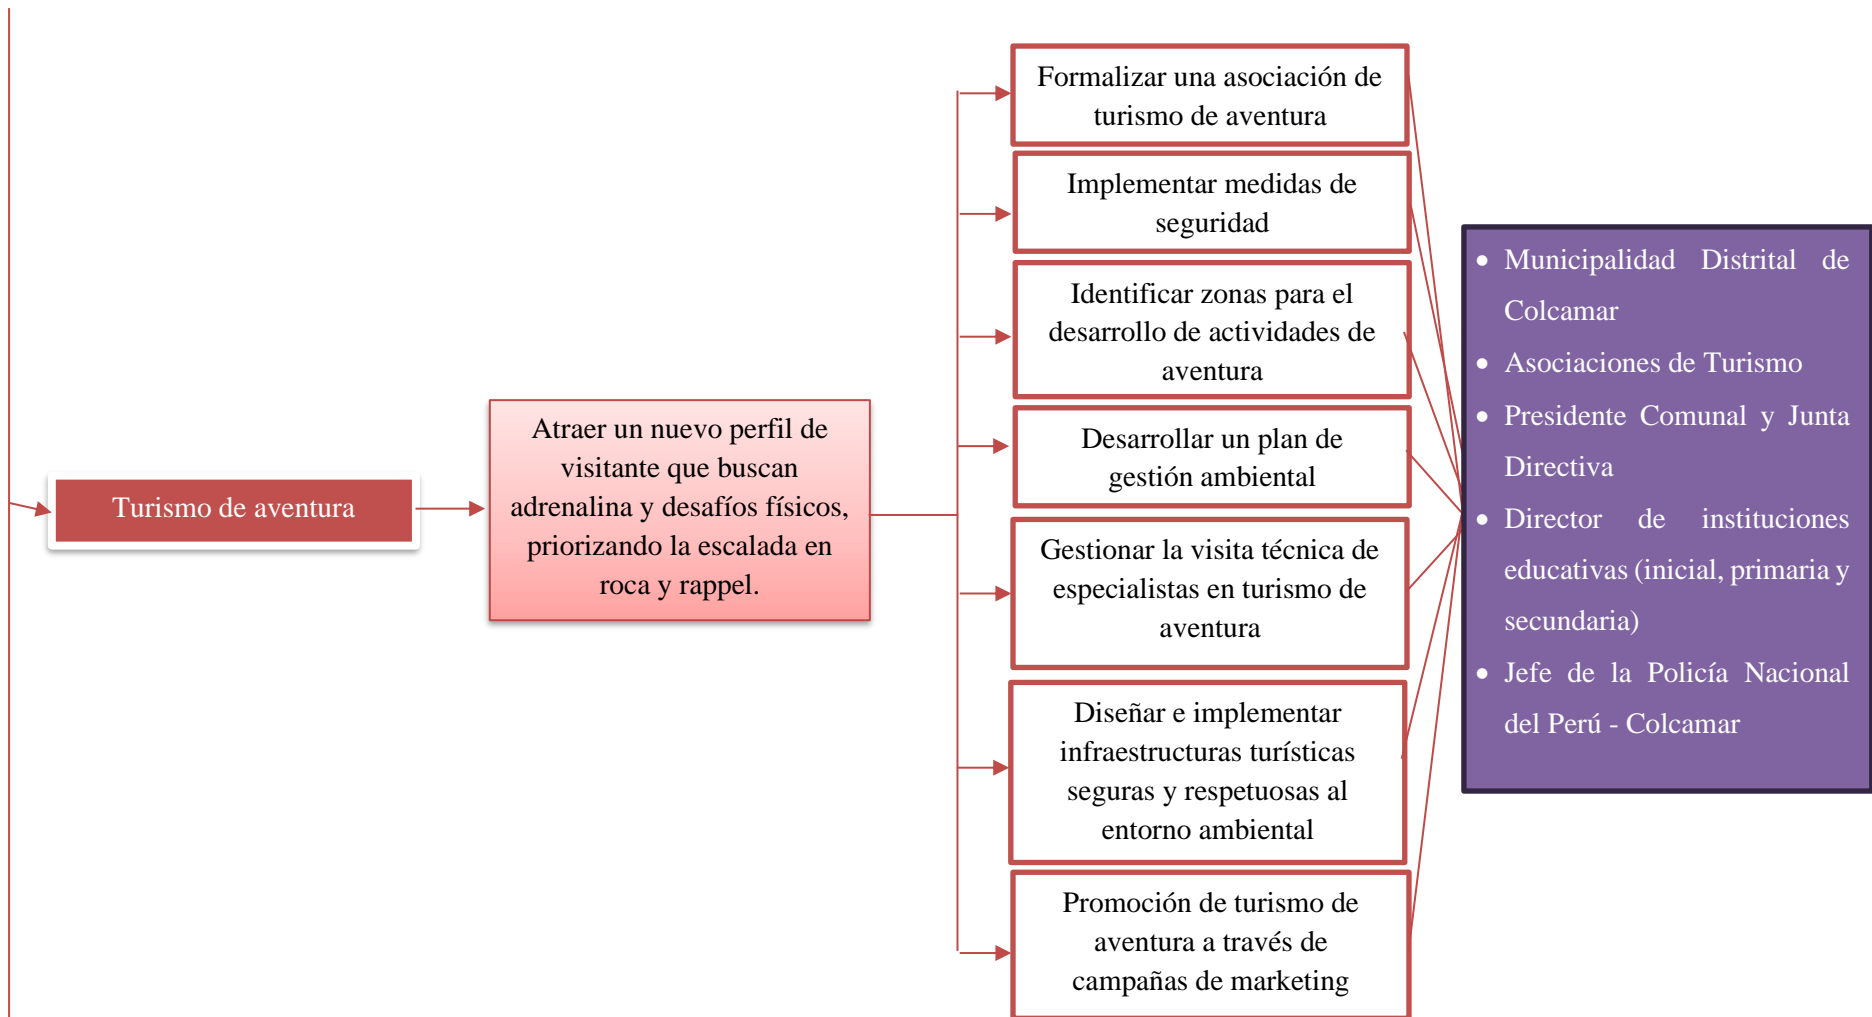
Turismo de aventura

Atraer un nuevo perfil de visitante que buscan adrenalina y desafíos físicos, priorizando la escalada en roca y rappel.

Formalizar una asociación de turismo de aventura

Implementar medidas de seguridad

Identificar zonas para el desarrollo de actividades de aventura

Desarrollar un plan de gestión ambiental

Gestionar la visita técnica de especialistas en turismo de aventura

Diseñar e implementar infraestructuras turísticas seguras y respetuosas al entorno ambiental

Promoción de turismo de aventura a través de campañas de marketing

- Municipalidad Distrital de Colcamar
- Asociaciones de Turismo
- Presidente Comunal y Junta Directiva
- Director de instituciones educativas (inicial, primaria y secundaria)
- Jefe de la Policía Nacional del Perú - Colcamar